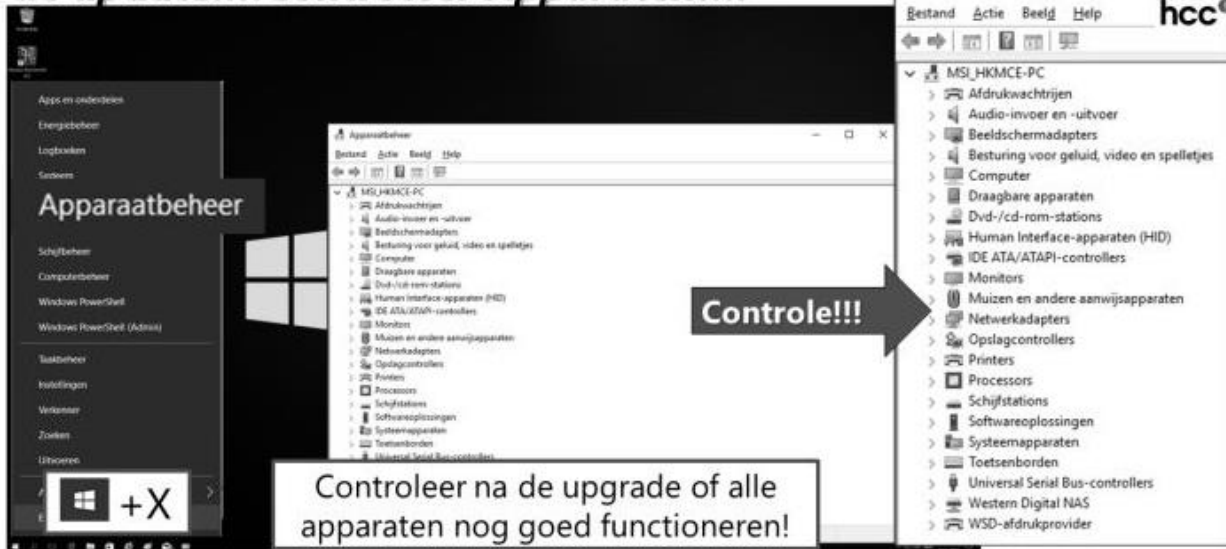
Apps en onderdelen
Energiebeheer
Logboeken
Systeem
Apparaatbeheer
Schijfbeheer
Computerbeheer
Windows PowerShell
Windows PowerShell (Admin)
Taakbeheer
Instellingen
Verkenner
Zoeken
Uitvoeren

+X

Apparaatbeheer
Bestand Actie Beeld Help
MSI_HKMCE-PC
Afdrukwachtrijen
Audio-invoer en -uitvoer
Beeldschermadapters
Besturing voor geluid, video en spelletjes
Computer
Draagbare apparaten
Dvd-/cd-rom-stations
Human Interface-apparaten (HID)
IDE ATA/ATAPI-controllers
Monitors
Muizen en andere aanwijsapparaten
Netwerkadapters
Opslagcontrollers
Printers
Processors
Schijfstations
Softwareoplossingen
Systeemapparaten
Toetsenborden
Universal Serial Bus-controllers

Controle!!!

Controleer na de upgrade of alle apparaten nog goed functioneren!

Bestand Actie Beeld Help
hcc
MSI_HKMCE-PC
Afdrukwachtrijen
Audio-invoer en -uitvoer
Beeldschermadapters
Besturing voor geluid, video en spelletjes
Computer
Draagbare apparaten
Dvd-/cd-rom-stations
Human Interface-apparaten (HID)
IDE ATA/ATAPI-controllers
Monitors
Muizen en andere aanwijsapparaten
Netwerkadapters
Opslagcontrollers
Printers
Processors
Schijfstations
Softwareoplossingen
Systeemapparaten
Toetsenborden
Universal Serial Bus-controllers
Western Digital NAS
WSD-afdrukprovider